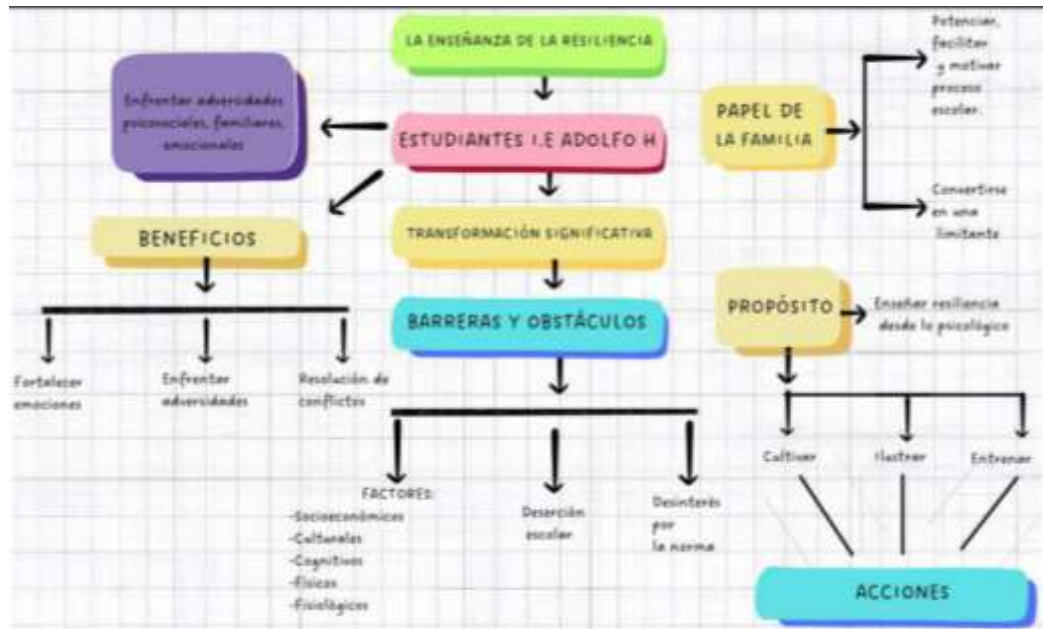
LA ENSEÑANZA DE LA RESILIENCIA

ESTUDIANTES I.E ADOLFO H

Enfrentar adversidades psicosociales, familiares, emocionales

BENEFICIOS

Fortalecer emociones

Enfrentar adversidades

Resolución de conflictos

TRANSFORMACIÓN SIGNIFICATIVA

BARRERAS Y OBSTÁCULOS

FACTORES:
-Socioeconómicos
-Culturales
-Cognitivos
-Físicos
-Fisiológicos

Deserción escolar

Desinterés por la norma

PAPEL DE LA FAMILIA

Potenciar, facilitar y motivar proceso escolar.

Convertirse en una limitante

PROPÓSITO

Enseñar resiliencia desde lo psicológico

Cultivar

Ilustrar

Entrenar

ACCIONES